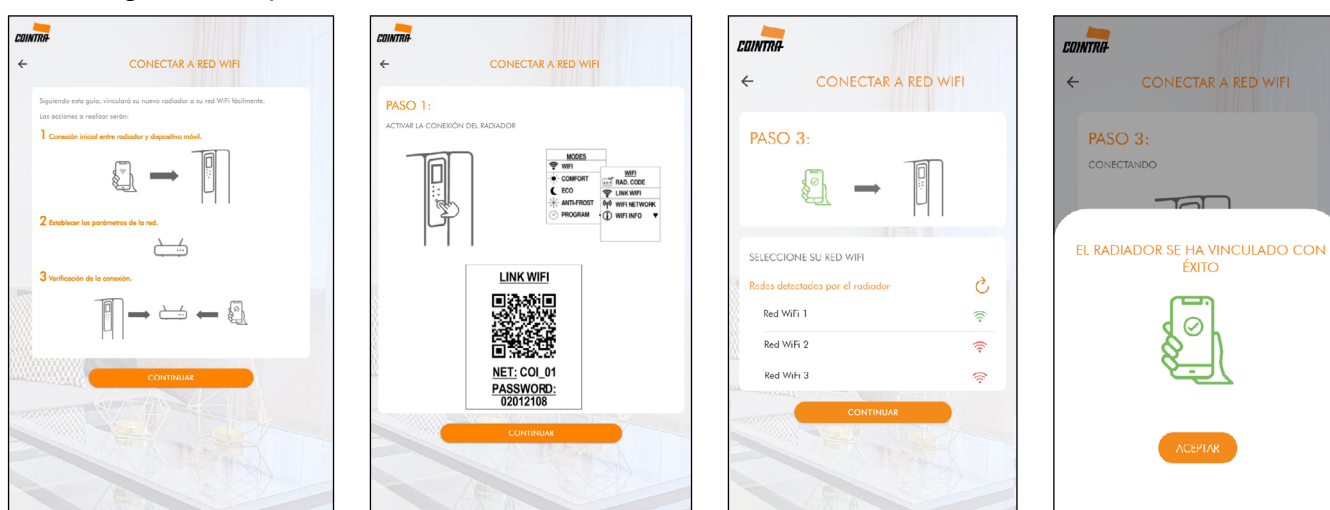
COINTRA

←

CONECTAR A RED WIFI

Siguiendo esta guía, vinculará su nuevo radiador a su red WiFi fácilmente.

Las acciones a realizar serán:

1 Conexión inicial entre radiador y dispositivo móvil.

2 Establecer los parámetros de la red.

3 Verificación de la conexión.

CONTINUAR

COINTRA

←

CONECTAR A RED WIFI

PASO 1:

ACTIVAR LA CONEXIÓN DEL RADIADOR

MODES
WIFI
COMFORT
ECO
ANTI-FROST
PROGRAM

WIFI
RAD. CODE
LINK WIFI
WIFI NETWORK
WIFI INFO

LINK WIFI

NET: COI_01
PASSWORD:
02012108

CONTINUAR

COINTRA

←

CONECTAR A RED WIFI

PASO 3:

SELECCIONE SU RED WIFI

Redes detectadas por el radiador

Red WiFi 1

Red WiFi 2

Red WiFi 3

CONTINUAR

COINTRA

←

CONECTAR A RED WIFI

PASO 3:

CONECTANDO

EL RADIADOR SE HA VINCULADO CON ÉXITO

ACEPTAR